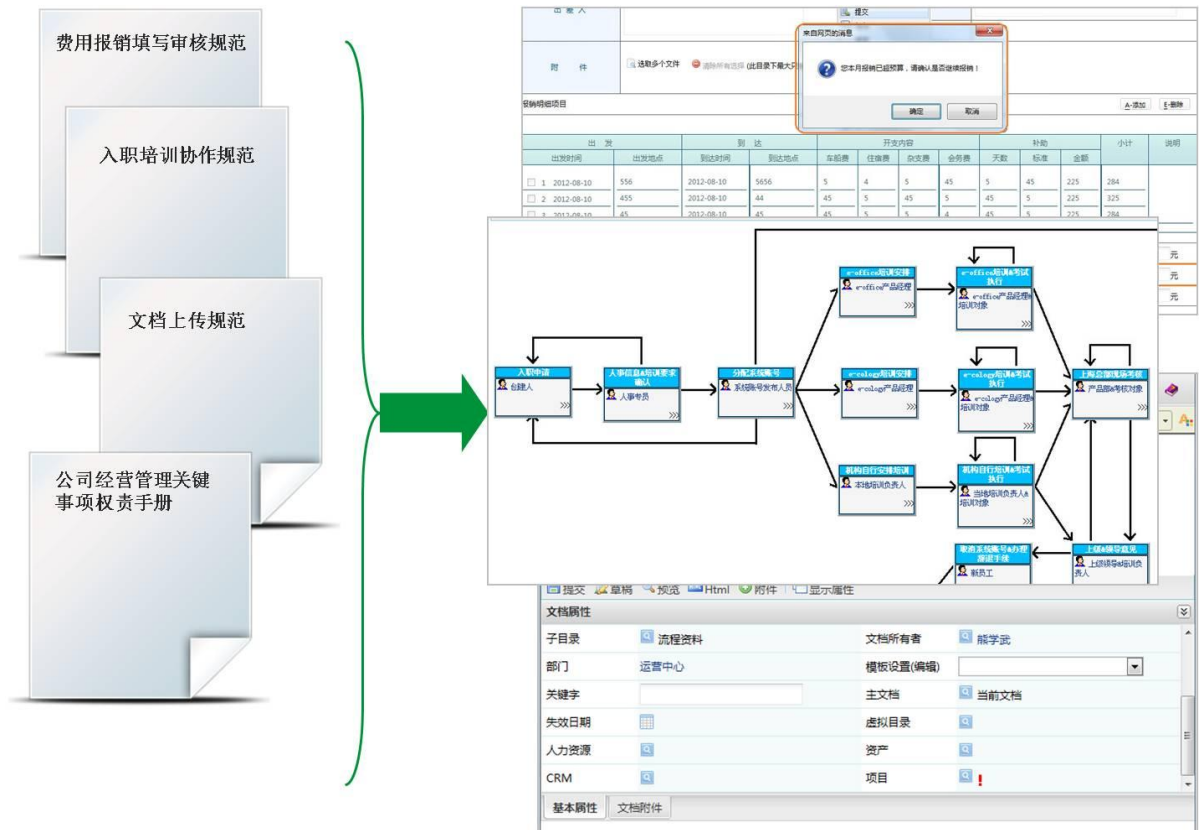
费用报销填写审核规范

入职培训协作规范

文档上传规范

公司经营管理关键事项权责手册

出差人

提交

来自网页的消息

您本月报销已超预算，请确认是否继续报销！

确定 取消

附 件

选取多个文件 清除所有选择(此目录下最大只

报销明细项目

A-添加 E-删除

| 出 发 | | 到 达 | | 开支内容 | | | | 补助 | | | 小计 | 说明 |
|---|---|---|---|---|---|---|---|---|---|---|---|---|
| 出发时间 | 出发地点 | 到达时间 | 到达地点 | 车船费 | 住宿费 | 杂支费 | 会务费 | 天数 | 标准 | 金额 | | |
| 1 2012-08-10 | 556 | 2012-08-10 | 5656 | 5 | 4 | 5 | 45 | 5 | 45 | 225 | 284 | |
| 2 2012-08-10 | 455 | 2012-08-10 | 44 | 45 | 5 | 45 | 5 | 45 | 5 | 225 | 325 | |
| 3 2012-08-10 | 45 | 2012-08-10 | 45 | 45 | 5 | 5 | 4 | 45 | 5 | 225 | 284 | |

元
元
元

入职申请
创建人

人事信息&培训要求确认
人事专员

分配系统账号
系统账号发布人员

e-office培训安排
e-office产品经理

e-office培训&考试执行
e-office产品经理&培训对象

e-cology培训安排
e-cology产品经理

e-cology培训&考试执行
e-cology产品经理&培训对象

机构自行安排培训
本地培训负责人

机构自行培训&考试执行
当地培训负责人&培训对象

上海总部现场考核
产品部考核对象

上级&领导意见
上级领导&培训负责人

取消系统账号&办理离职手续
新员工

提交 草稿 预览 Html 附件 显示属性

文档属性

| 子目录 | 流程资料 | 文档所有者 | 熊学武 |
|---|---|---|---|
| 部门 | 运营中心 | 模板设置(编辑) | |
| 关键字 | | 主文档 | 当前文档 |
| 失效日期 | | 虚拟目录 | |
| 人力资源 | | 资产 | |
| CRM | | 项目 | ! |

基本属性 文档附件